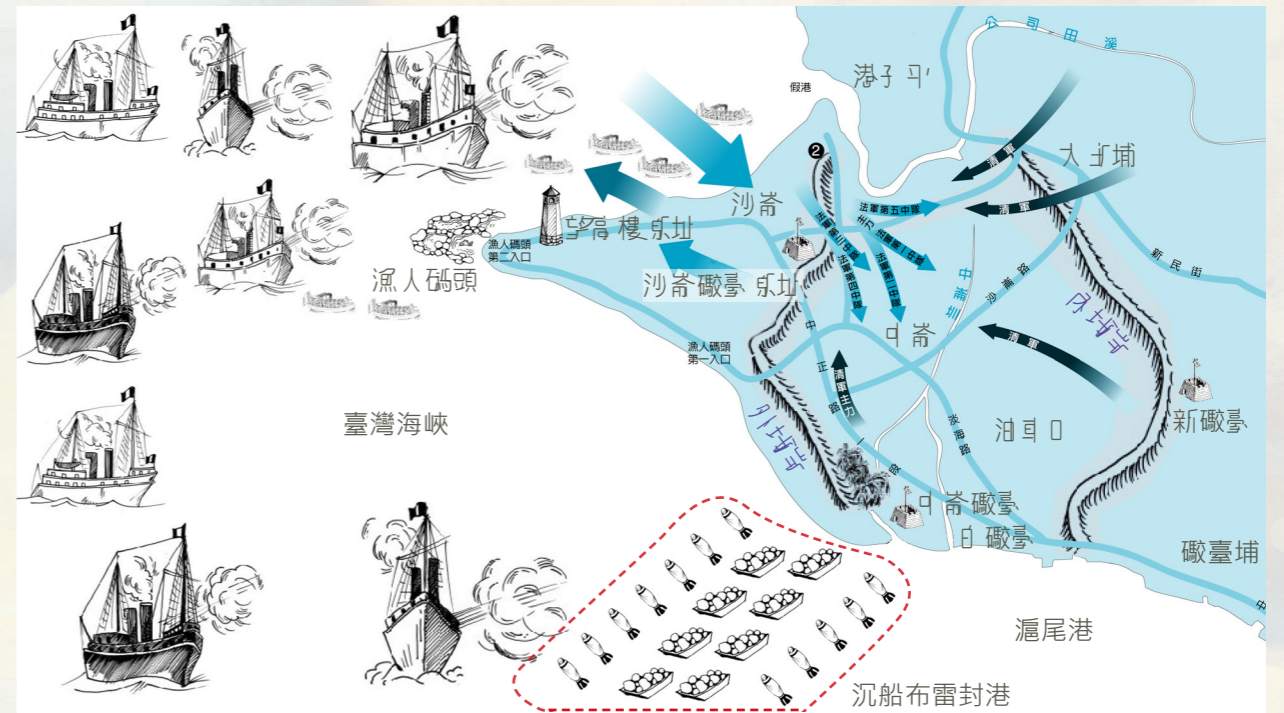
公司田溪
港子口
假港
大庄埔
清軍
清軍
新民街
沙崙
法軍第五中隊
法軍第三中隊
法軍第一中隊
法軍第四中隊
法軍第二中隊
漁人碼頭第二入口
望高樓遺址
沙崙礮臺遺址
中正路
沙崙路
漁人碼頭
中崙
外城牆
清軍
漁人碼頭第一入口
中正路
清軍主力
臺灣海峽
內城牆
油車口
新礮臺
淡海路
中崙礮臺
白礮臺
礮臺埔
滬尾港
沉船布雷封港